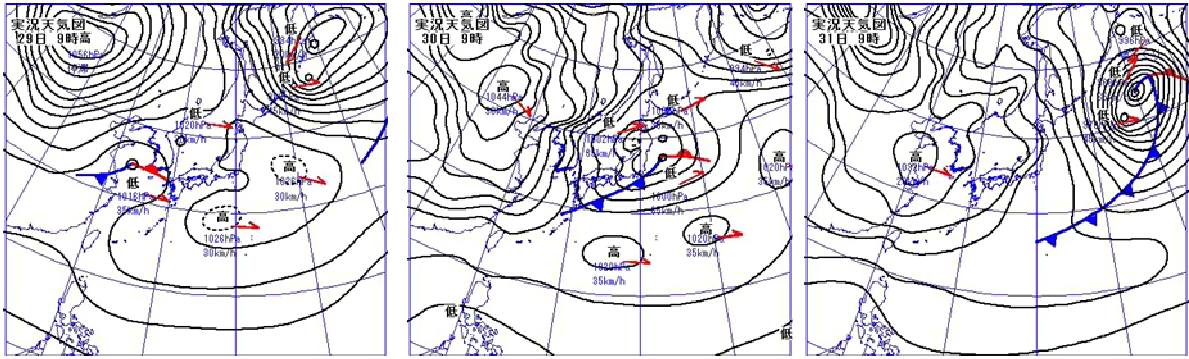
実況天気図
29日 9時

高
1056hPa
10km/h
低
高
低
1020hPa
km/h
低
1016hPa
35km/h
高
1026hPa
30km/h
高
1026hPa
30km/h

実況天気図
30日 9時

高
1044hPa
30km/h
低
1002hPa
15km/h
低
994hPa
40km/h
低
1000hPa
15km/h
高
1020hPa
35km/h
高
1020hPa
35km/h
高
1020hPa
35km/h
低
低

実況天気図
31日 9時

低
996hPa
低
低
高
1026hPa
20km/h